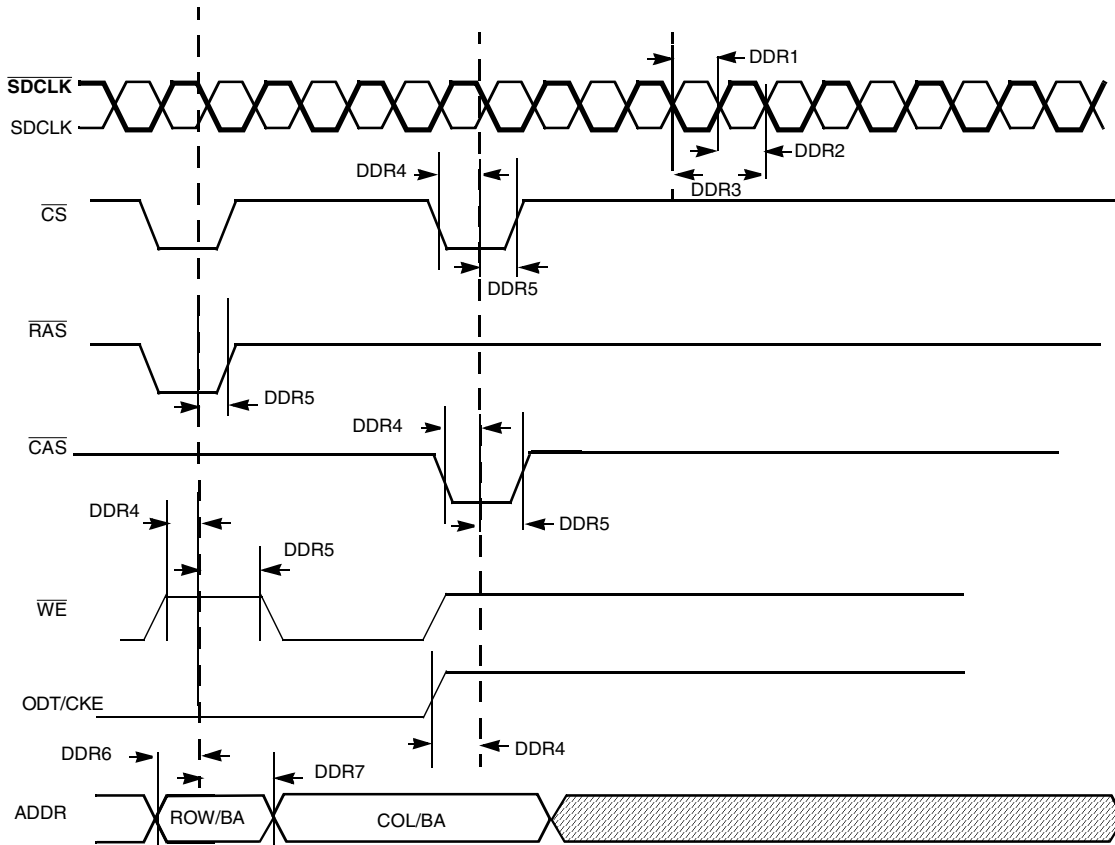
DDR1
$\overline{\text{SDCLK}}$
SDCLK
DDR2
DDR3
DDR4
$\overline{\text{CS}}$
DDR5
$\overline{\text{RAS}}$
DDR5
DDR4
$\overline{\text{CAS}}$
DDR5
DDR4
DDR5
$\overline{\text{WE}}$
ODT/CKE
DDR4
DDR6
DDR7
ADDR
ROW/BA
COL/BA